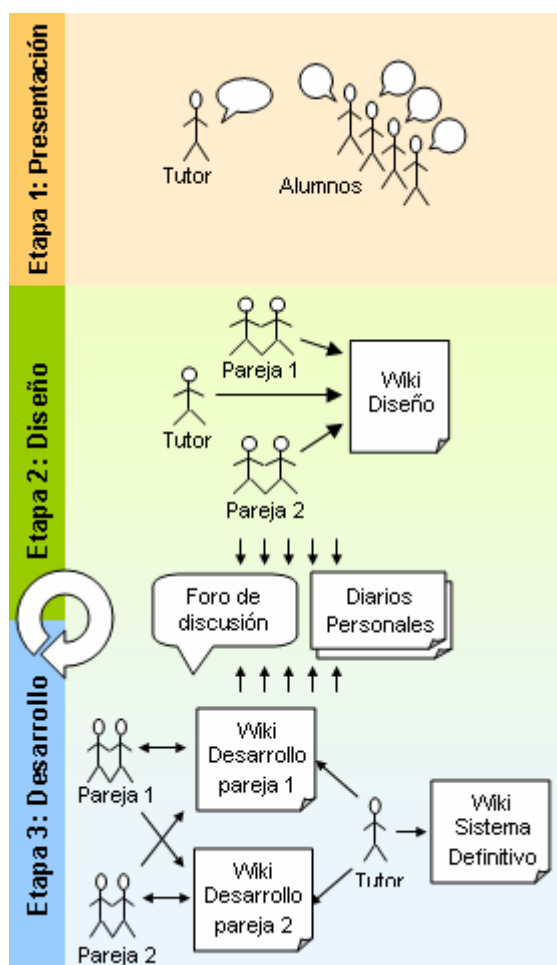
Etapa 1: Presentación

Tutor

Alumnos

Etapa 2: Diseño

Pareja 1

Wiki Diseño

Tutor

Pareja 2

Foro de discusión

Diarios Personales

Etapa 3: Desarrollo

Pareja 1

Wiki Desarrollo pareja 1

Wiki Sistema Definitivo

Tutor

Pareja 2

Wiki Desarrollo pareja 2